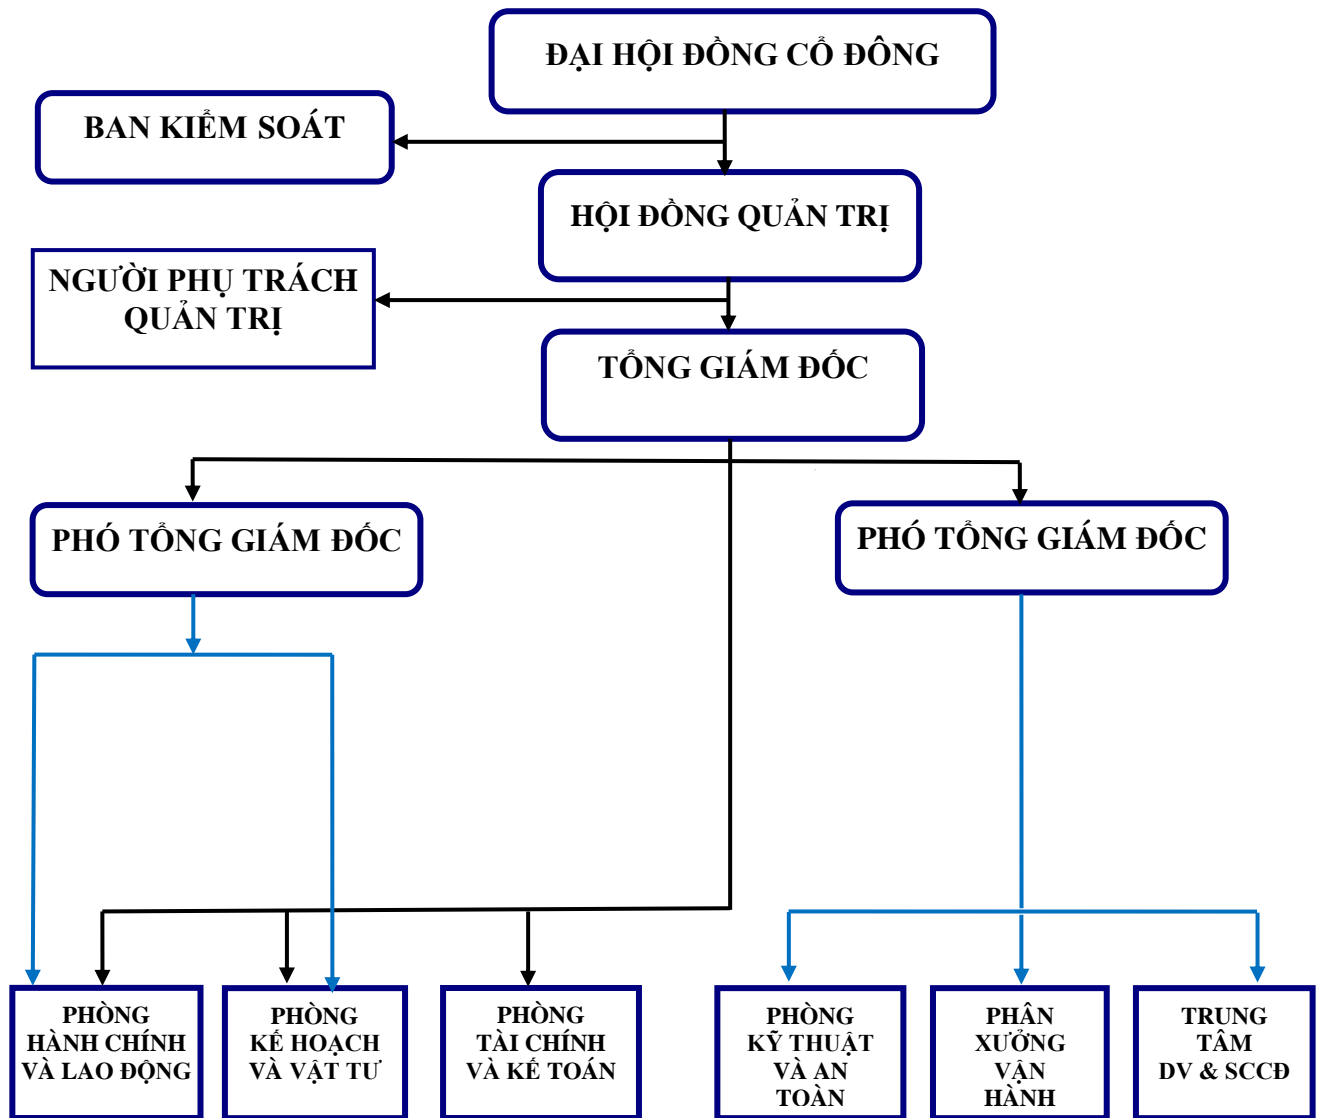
ĐẠI HỘI ĐỒNG CỔ ĐÔNG

BAN KIỂM SOÁT

HỘI ĐỒNG QUẢN TRỊ

NGƯỜI PHỤ TRÁCH QUẢN TRỊ

TỔNG GIÁM ĐỐC

PHÓ TỔNG GIÁM ĐỐC

PHÓ TỔNG GIÁM ĐỐC

PHÒNG HÀNH CHÍNH VÀ LAO ĐỘNG

PHÒNG KẾ HOẠCH VÀ VẬT TƯ

PHÒNG TÀI CHÍNH VÀ KẾ TOÁN

PHÒNG KỸ THUẬT VÀ AN TOÀN

PHÂN XƯỞNG VẬN HÀNH

TRUNG TÂM DV & SCCĐ